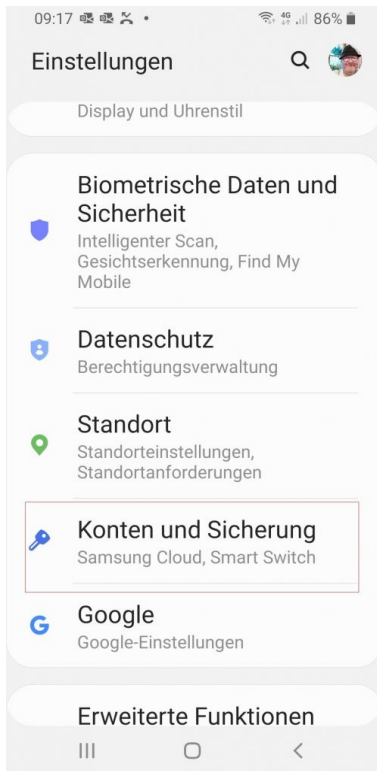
09:17 • 4G 86%

Einstellungen

Display und Uhrenstil

Biometrische Daten und Sicherheit
Intelligenter Scan, Gesichtserkennung, Find My Mobile

Datenschutz
Berechtigungsverwaltung

Standort
Standorteinstellungen, Standortanforderungen

Konten und Sicherung
Samsung Cloud, Smart Switch

Google
Google-Einstellungen

Erweiterte Funktionen